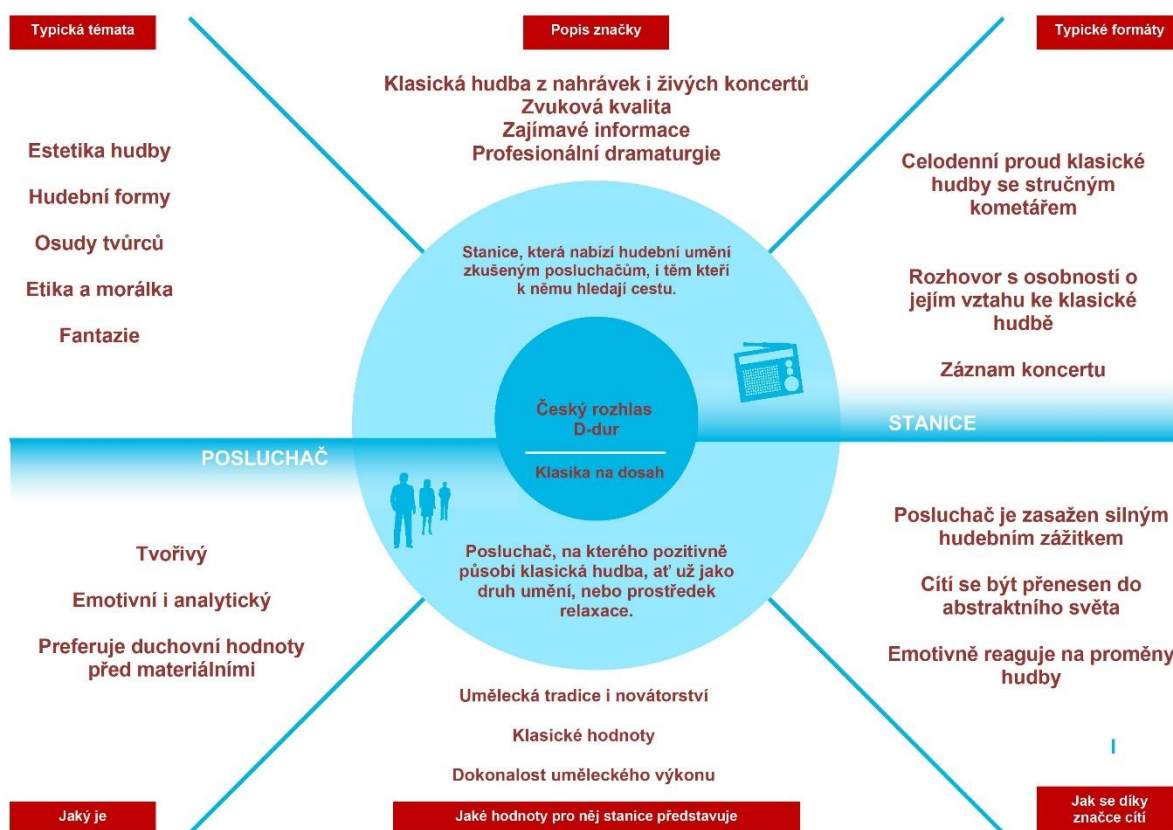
Typická témata

Popis značky

Typické formáty

Klasická hudba z nahrávek i živých koncertů
Zvuková kvalita
Zajímavé informace
Profesionální dramaturgie

Estetika hudby

Hudební formy

Osudy tvůrců

Etika a morálka

Fantazie

Celodenní proud klasické hudby se stručným kometářem

Rozhovor s osobností o jejím vztahu ke klasické hudbě

Záznam koncertu

Stanice, která nabízí hudební umění zkušeným posluchačům, i těm kteří k němu hledají cestu.

Český rozhlas D-dur

Klasika na dosah

STANICE

POSLUCHAČ

Posluchač, na kterého pozitivně působí klasická hudba, ať už jako druh umění, nebo prostředek relaxace.

Tvořivý

Emotivní i analytický

Preferuje duchovní hodnoty před materiálními

Posluchač je zasažen silným hudebním zážitkem

Cítí se být přenesen do abstraktního světa

Emotivně reaguje na proměny hudby

Umělecká tradice i novátorství

Klasické hodnoty

Dokonalost uměleckého výkonu

Jaký je

Jaké hodnoty pro něj stanice představuje

Jak se díky značce cítí